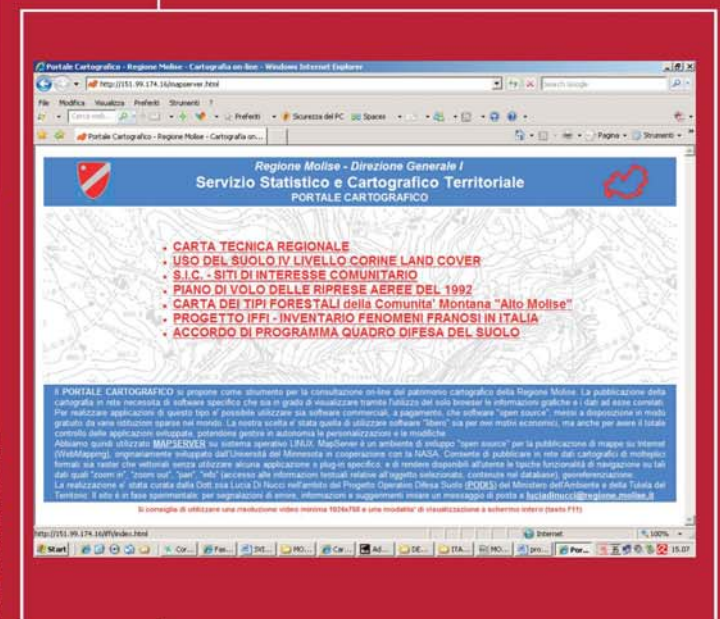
Portale Cartografico - Regione Molise - Cartografia on-line - Windows Internet Explorer

http://151.99.174.16/mapserver.html

File Modifica Visualizza Preferiti Strumenti ?

Portale Cartografico - Regione Molise - Cartografia on...

Regione Molise - Direzione Generale I
Servizio Statistico e Cartografico Territoriale
PORTALE CARTOGRAFICO

- CARTA TECNICA REGIONALE
- USO DEL SUOLO IV LIVELLO CORINE LAND COVER
- S.I.C. - SITI DI INTERESSE COMUNITARIO
- PIANO DI VOLO DELLE RIPRESE AEREE DEL 1992
- CARTA DEI TIPI FORESTALI della Comunita' Montana "Alto Molise"
- PROGETTO IFFI - INVENTARIO FENOMENI FRANOSI IN ITALIA
- ACCORDO DI PROGRAMMA QUADRO DIFESA DEL SUOLO

Il PORTALE CARTOGRAFICO si propone come strumento per la consultazione on-line del patrimonio cartografico della Regione Molise. La pubblicazione della cartografia in rete necessita di software specifico che sia in grado di visualizzare tramite l'utilizzo del solo browser le informazioni grafiche e i dati ad esse correlati. Per realizzare applicazioni di questo tipo e' possibile utilizzare sia software commerciali, a pagamento, che software "open source", messi a disposizione in modo gratuito da varie istituzioni sparse nel mondo. La nostra scelta e' stata quella di utilizzare software "liberi" sia per ovvi motivi economici, ma anche per avere il totale controllo delle applicazioni sviluppate, potendone gestire in autonomia le personalizzazioni e le modifiche.
Abbiamo quindi utilizzato MAPSERVER su sistema operativo LINUX. MapServer è un ambiente di sviluppo "open source" per la pubblicazione di mappe su Internet (WebMapping), originariamente sviluppato dall'Università del Minnesota in cooperazione con la NASA. Consente di pubblicare in rete dati cartografici di molteplici formati sia raster che vettoriali senza utilizzare alcuna applicazione o plug-in specifico, e di rendere disponibili all'utente le tipiche funzionalità di navigazione su tali dati quali "zoom in", "zoom out", "pan", "info" (accesso alle informazioni testuali relative all'oggetto selezionato, contenute nel database), georeferenziazione.
La realizzazione e' stata curata dalla Dott.ssa Lucia Di Nucci nell'ambito del Progetto Operativo Difesa Suolo (PODIS) del Ministero dell'Ambiente e della Tutela del Territorio. Il sito è in fase sperimentale; per segnalazioni di errore, informazioni e suggerimenti inviare un messaggio di posta a luciadinucci@regione.molise.it

Si consiglia di utilizzare una risoluzione video minima 1024x768 e una modalita' di visualizzazione a schermo intero (tasto F11)

http://151.99.174.16/iffi/index.html
Internet
100%
Start
15.07